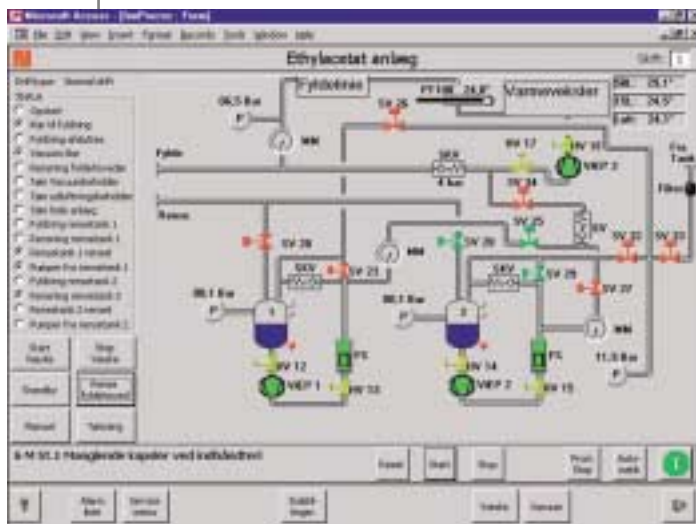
Microsoft Access - [SwPlanter : Form]

File Edit View Insert Format Records Tools Window Help

Ethylacetat anlæg

Skift: 1

Fyldtobnes

PT100 24,8°

Varmevekslder

Bit: 25,1°

Bit: 24,5°

Bah: 24,7°

06,5 Bar

SV 26

SV 17

SV 11

VIEP 3

Fra Tank

SKV 4 bar

Filter

SV 24

SV 25

SV 28

SV 29

SV 21

SV 23

SV 31

SV 33

SKV

SKV

SV 26

SV 27

06,1 Bar

06,1 Bar

1

2

FS

FS

SV 12

SV 14

VIEP 1

VIEP 2

SV 13

SV 15

11,9 Bar

Start Results

Stop Vaske

Standby

Pumpe Fyldeskosel

Manuel

Tømning

& M 51.1 Manglende kapsler ved indfødestedet

Expert

Start

Stop

Prod. Stop

Automatik

Alarm liste

Service menu

Sektionligen

Vaske

Gemsel